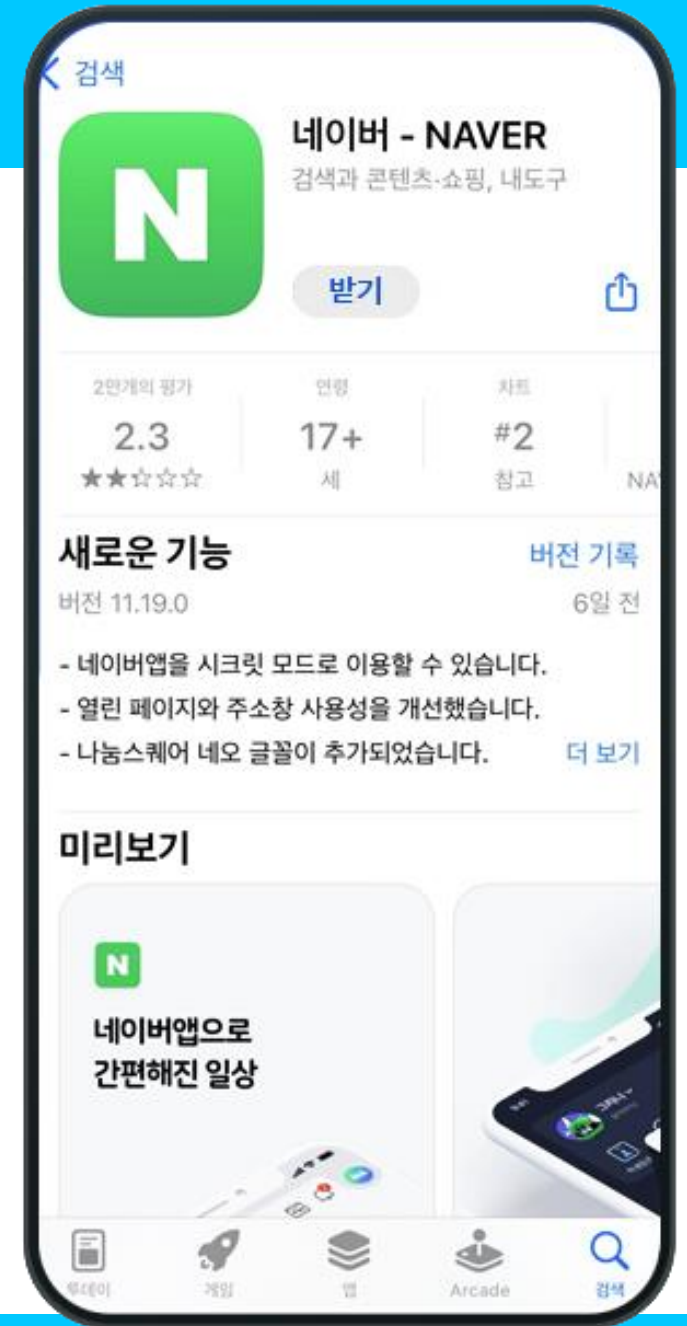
< 검색

N

네이버 - NAVER
검색과 콘텐츠·쇼핑, 내도구

받기

2만개의 평가
2.3
★★☆☆☆

연령
17+
세

차트
#2
참고

NA

새로운 기능
버전 기록

버전 11.19.0
6일 전

- 네이버앱을 시크릿 모드로 이용할 수 있습니다.
- 열린 페이지와 주소창 사용성을 개선했습니다.
- 나눔스퀘어 네오 글꼴이 추가되었습니다.
더 보기

미리보기

N
네이버앱으로
간편해진 일상

투데이
게임
앱
Arcade
검색